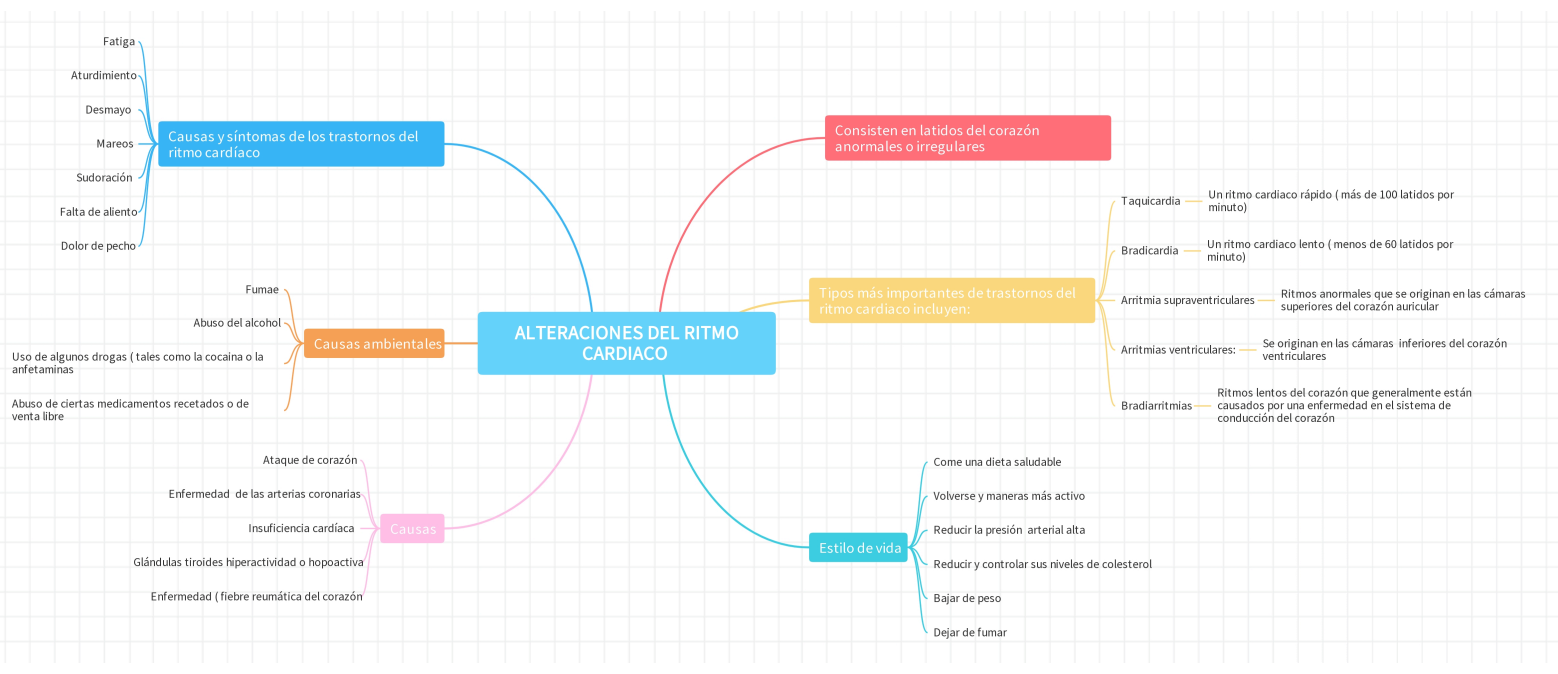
ALTERACIONES DEL RITMO CARDIACO

Causas y síntomas de los trastornos del ritmo cardíaco

Fatiga

Aturdimiento

Desmayo

Mareos

Sudoración

Falta de aliento

Dolor de pecho

Causas ambientales

Fumae

Abuso del alcohol

Uso de algunos drogas ( tales como la cocaina o la anfetaminas

Abuso de ciertas medicamentos recetados o de venta libre

Causas

Ataque de corazón

Enfermedad de las arterias coronarias

Insuficiencia cardíaca

Glándulas tiroides hiperactividad o hopoactiva

Enfermedad ( fiebre reumática del corazón

Consisten en latidos del corazón anormales o irregulares

Tipos más importantes de trastornos del ritmo cardiaco incluyen:

Taquicardia

Un ritmo cardiaco rápido ( más de 100 latidos por minuto)

Bradicardia

Un ritmo cardiaco lento ( menos de 60 latidos por minuto)

Arritmia supraventriculares

Ritmos anormales que se originan en las cámaras superiores del corazón auricular

Arritmias ventriculares:

Se originan en las cámaras inferiores del corazón ventriculares

Bradiarritmias

Ritmos lentos del corazón que generalmente están causados por una enfermedad en el sistema de conducción del corazón

Estilo de vida

Come una dieta saludable

Volverse y maneras más activo

Reducir la presión arterial alta

Reducir y controlar sus niveles de colesterol

Bajar de peso

Dejar de fumar